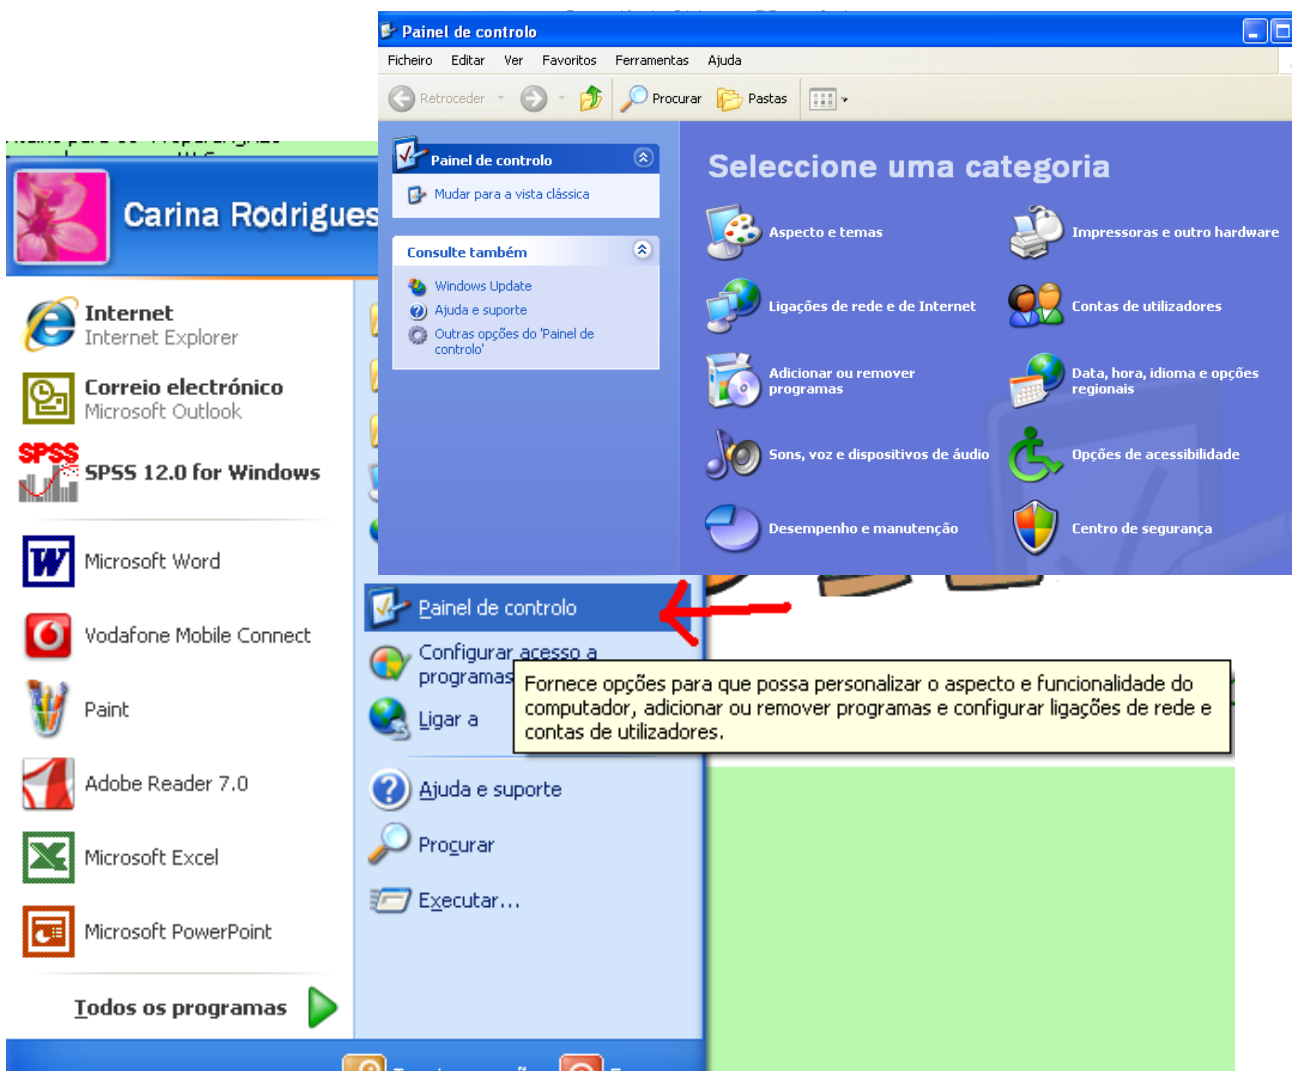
Painel de controlo

Ficheiro Editar Ver Favoritos Ferramentas Ajuda

Retroceder Procurar Pastas

Painel de controlo

Mudar para a vista clássica

Consulte também

Windows Update

Ajuda e suporte

Outras opções do 'Painel de controlo'

Seleccione uma categoria

Aspecto e temas

Impressoras e outro hardware

Ligações de rede e de Internet

Contas de utilizadores

Adicionar ou remover programas

Data, hora, idioma e opções regionais

Sons, voz e dispositivos de áudio

Opções de acessibilidade

Desempenho e manutenção

Centro de segurança

Carina Rodrigues

Internet
Internet Explorer

Correio electrónico
Microsoft Outlook

SPSS 12.0 for Windows

Microsoft Word

Vodafone Mobile Connect

Paint

Adobe Reader 7.0

Microsoft Excel

Microsoft PowerPoint

Todos os programas

Painel de controlo

Configurar acesso a programas

Ligar a

Fornece opções para que possa personalizar o aspecto e funcionalidade do computador, adicionar ou remover programas e configurar ligações de rede e contas de utilizadores.

Ajuda e suporte

Procurar

Executar...

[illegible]